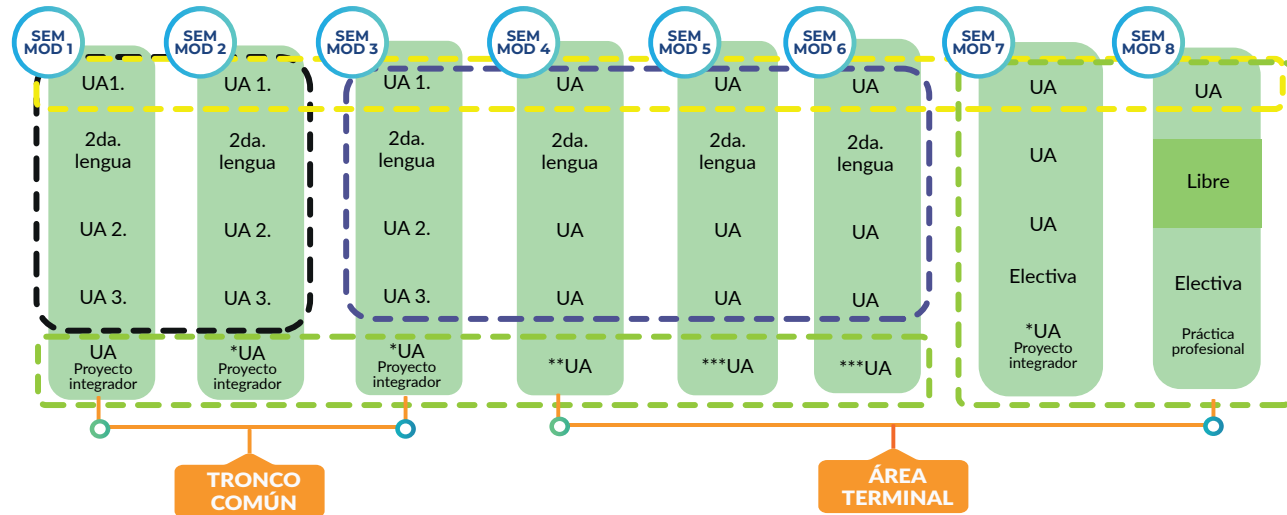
SEM MOD 1

UA1.

2da. lengua

UA 2.

UA 3.

UA Proyecto integrador

SEM MOD 2

UA 1.

2da. lengua

UA 2.

UA 3.

*UA Proyecto integrador

SEM MOD 3

UA 1.

2da. lengua

UA 2.

UA 3.

*UA Proyecto integrador

SEM MOD 4

UA

2da. lengua

UA

UA

**UA

SEM MOD 5

UA

2da. lengua

UA

UA

***UA

SEM MOD 6

UA

2da. lengua

UA

UA

***UA

SEM MOD 7

UA

UA

UA

Electiva

*UA Proyecto integrador

SEM MOD 8

UA

Libre

Electiva

Práctica profesional

TRONCO COMÚN

ÁREA TERMINAL